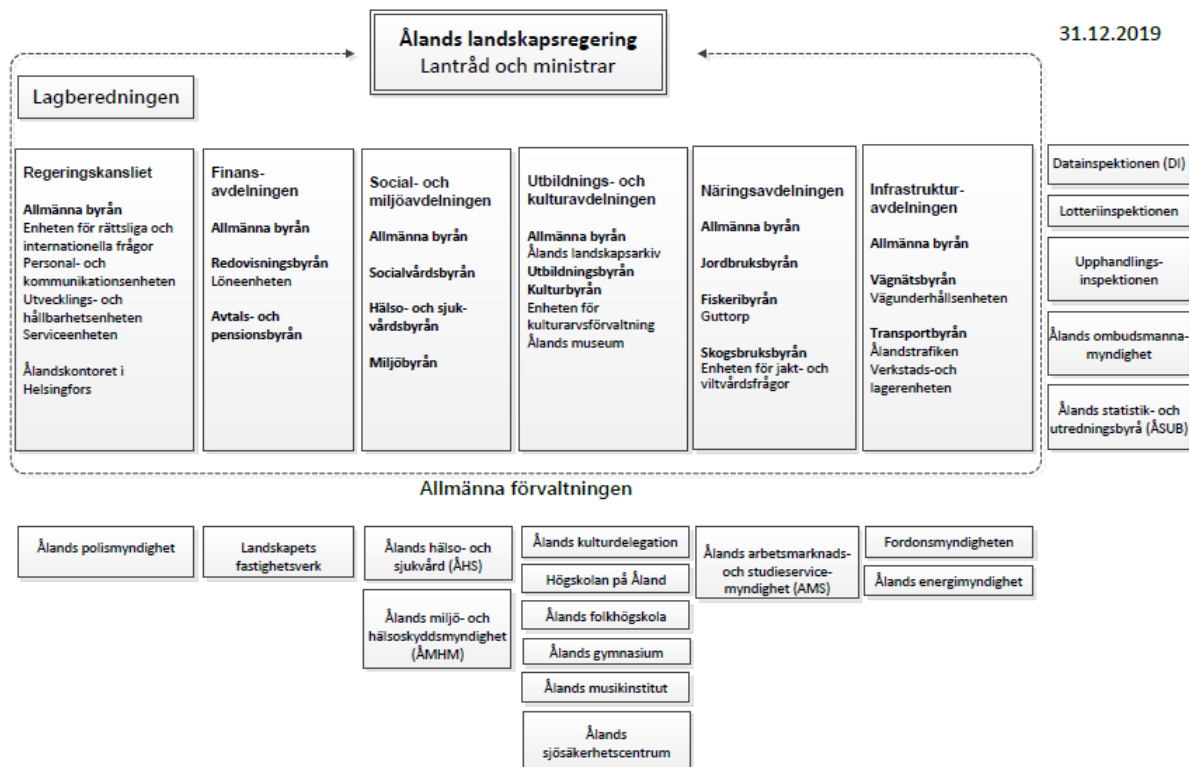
Ålands landskapsregering
Lantråd och ministrar

31.12.2019

Lagberedningen

Regeringskansliet

Allmänna byrån
Enheten för rättsliga och internationella frågor
Personal- och kommunikationsenheten
Utvecklings- och hållbarhetsenheten
Serviceenheten

Ålandskontoret i Helsingfors

Finansavdelningen

Allmänna byrån

Redovisningsbyrån
Löneenheten

Avtals- och pensionsbyrån

Social- och miljöavdelningen

Allmänna byrån

Socialvårdsbyrån

Hälso- och sjukvårdsbyrån

Miljöbyrån

Utbildnings- och kulturavdelningen

Allmänna byrån
Ålands landskapsarkiv
Utbildningsbyrån
Kulturbyrån
Enheten för kulturarvsförvaltning
Ålands museum

Näringsavdelningen

Allmänna byrån

Jordbruksbyrån

Fiskeribyrån
Guttorp

Skogsbruksbyrån
Enheten för jakt- och viltvårdsfrågor

Infrastrukturavdelningen

Allmänna byrån

Vägnätsbyrån
Vägunderhållsenheten

Transportbyrån
Ålandstrafiken
Verkstads-och lagerenheten

Datainspektionen (DI)

Lotteriinspektionen

Upphandlingsinspektionen

Ålands ombudsmannamyndighet

Ålands statistik- och utredningsbyrå (ÅSUB)

Allmänna förvaltningen

Ålands polismyndighet

Landskapets fastighetsverk

Ålands hälso- och sjukvård (ÅHS)

Ålands miljö- och hälsoskyddsmyndighet (ÅMHM)

Ålands kulturdelegation

Högskolan på Åland

Ålands folkhögskola

Ålands gymnasium

Ålands musikinstitut

Ålands sjösäkerhetscentrum

Ålands arbetsmarknads- och studieservicemyndighet (AMS)

Fordonsmyndigheten

Ålands energimyndighet